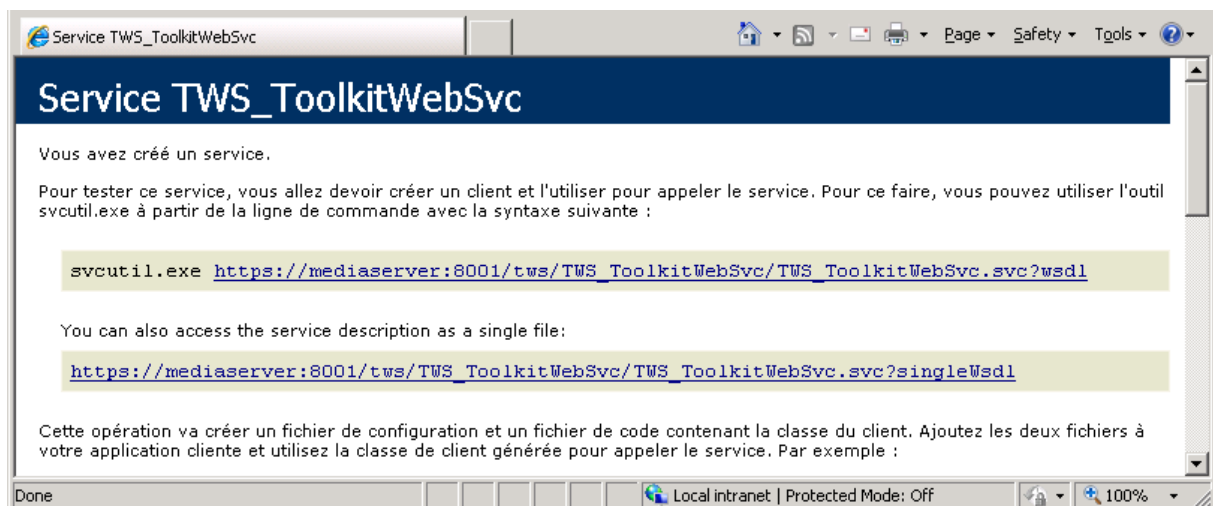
Service TWS_ToolkitWebSvc

Page ▾ Safety ▾ Tools ▾

Service TWS_ToolkitWebSvc

Vous avez créé un service.

Pour tester ce service, vous allez devoir créer un client et l'utiliser pour appeler le service. Pour ce faire, vous pouvez utiliser l'outil svcutil.exe à partir de la ligne de commande avec la syntaxe suivante :

svcutil.exe https://mediaserver:8001/tws/TWS_ToolkitWebSvc/TWS_ToolkitWebSvc.svc?wsdl

You can also access the service description as a single file:

https://mediaserver:8001/tws/TWS_ToolkitWebSvc/TWS_ToolkitWebSvc.svc?singleWsdl

Cette opération va créer un fichier de configuration et un fichier de code contenant la classe du client. Ajoutez les deux fichiers à votre application cliente et utilisez la classe de client générée pour appeler le service. Par exemple :

Done

Local intranet | Protected Mode: Off

100%